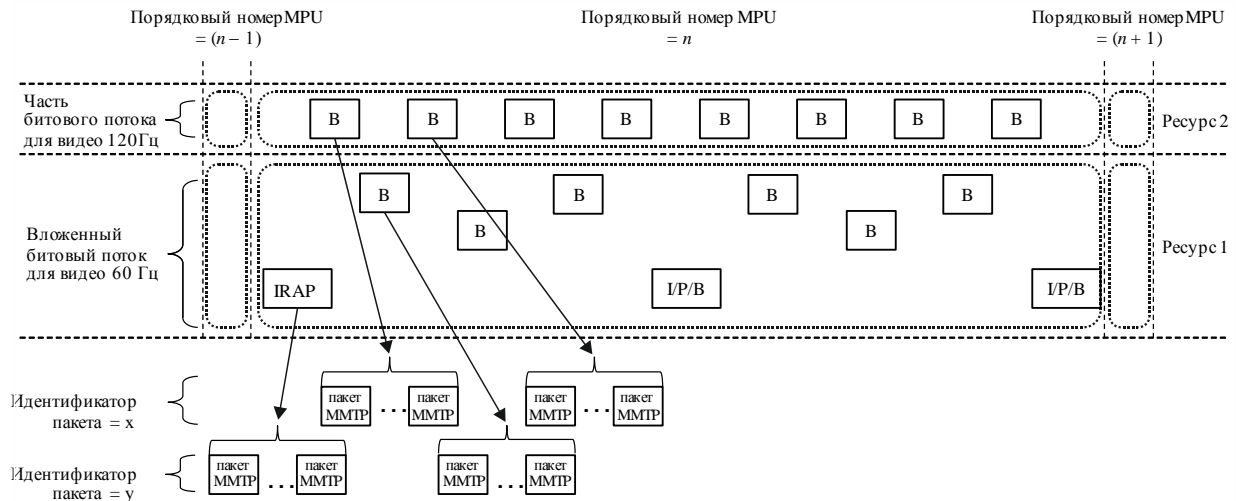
Порядковый номер MPU = $(n-1)$

Порядковый номер MPU = $n$

Порядковый номер MPU = $(n+1)$

Часть битового потока для видео 120Гц

B B B B B B B B B

Ресурс 2

Вложенный битовый поток для видео 60 Гц

B B B B

B B

IRAP

I/P/B

I/P/B

Ресурс 1

Идентификатор пакета = x

пакет MMTP ... пакет MMTP

пакет MMTP ... пакет MMTP

Идентификатор пакета = y

пакет MMTP ... пакет MMTP

пакет MMTP ... пакет MMTP